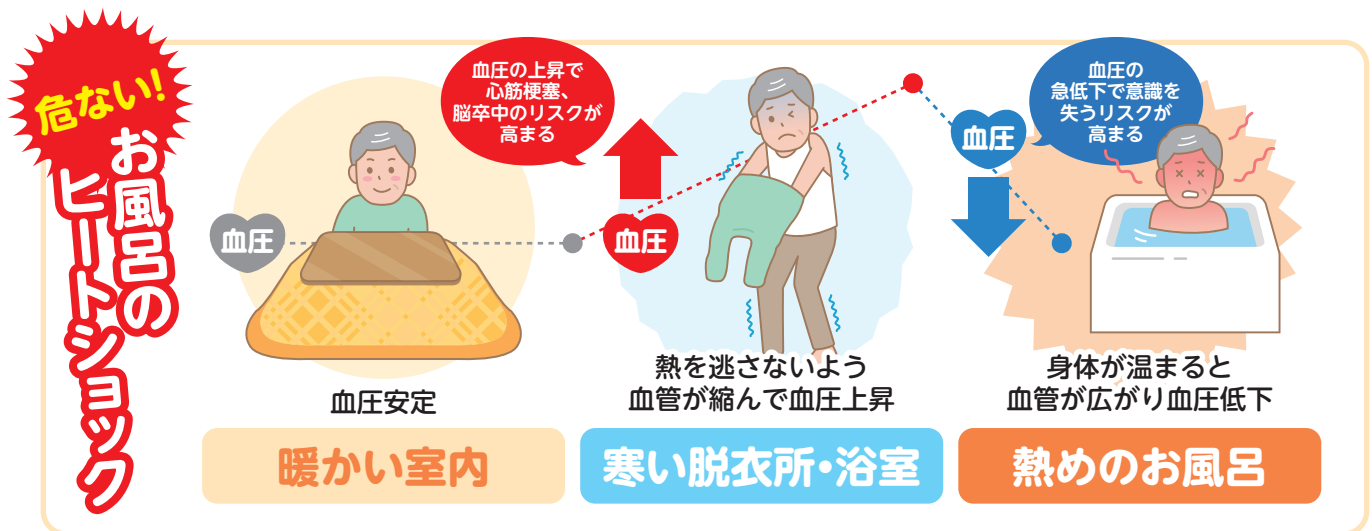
危ない!

お風呂のヒートショック

血圧

血圧安定

暖かい室内

血圧の上昇で心筋梗塞、脳卒中のリスクが高まる

血圧

熱を逃さないよう血管が縮んで血圧上昇

寒い脱衣所・浴室

血圧

血圧の急低下で意識を失うリスクが高まる

身体が温まると血管が広がり血圧低下

熱めのお風呂